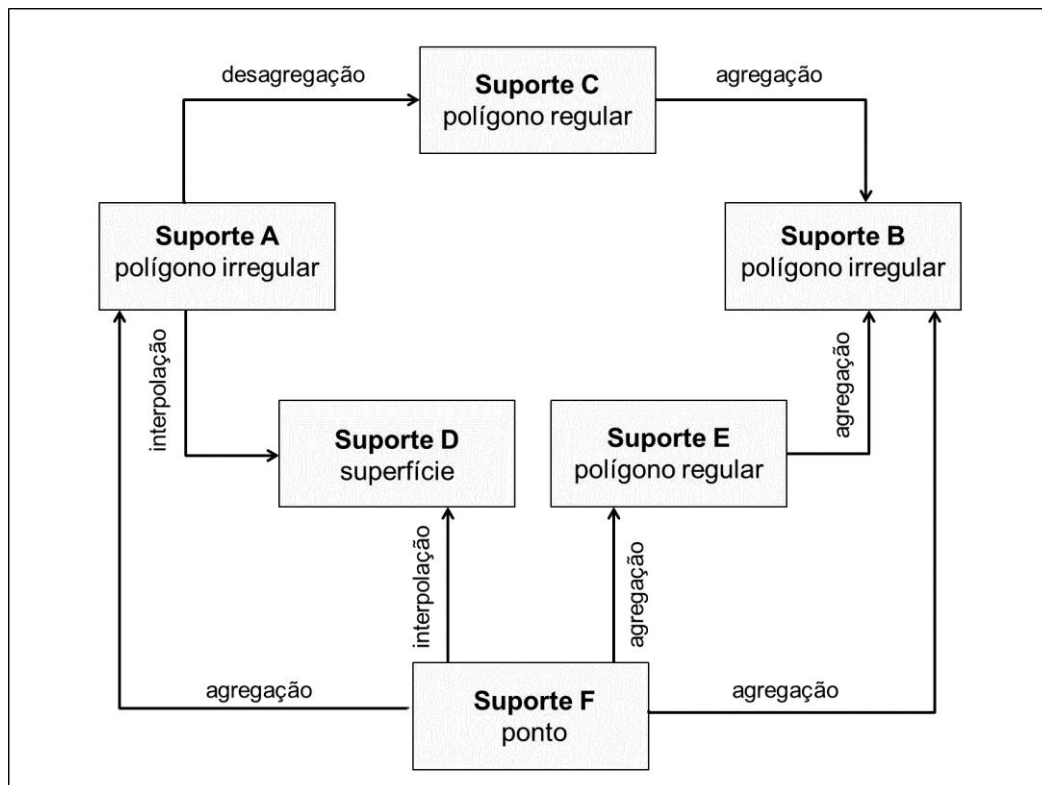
desagregação

Suporte C
polígono regular

agregação

Suporte A
polígono irregular

Suporte B
polígono irregular

interpolação

Suporte D
superfície

Suporte E
polígono regular

agregação

interpolação

agregação

agregação

Suporte F
ponto

agregação